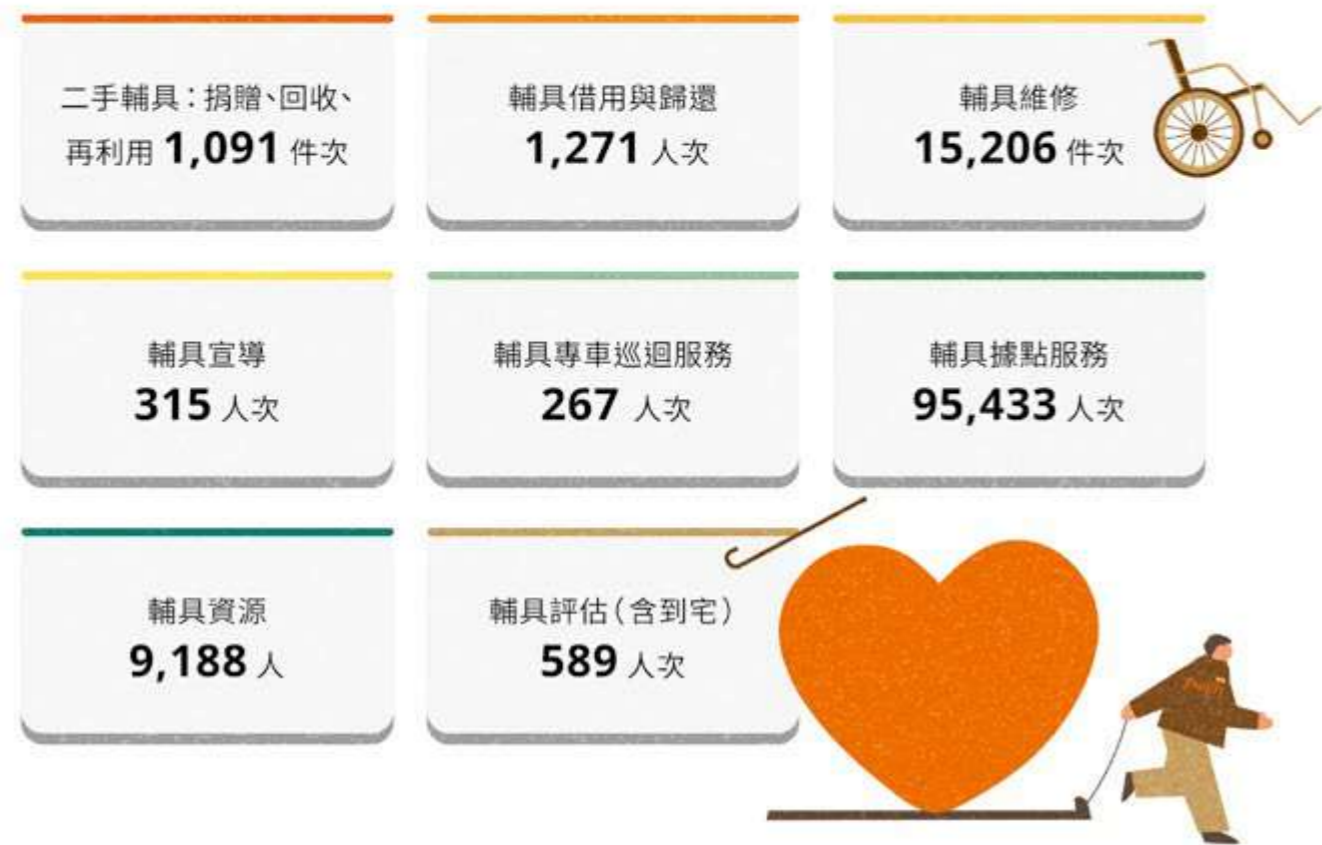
二手輔具：捐贈、回收、再利用 1,091 件次

輔具借用與歸還
1,271 人次

輔具維修
15,206 件次

輔具宣導
315 人次

輔具專車巡迴服務
267 人次

輔具據點服務
95,433 人次

輔具資源
9,188 人

輔具評估（含到宅）
589 人次